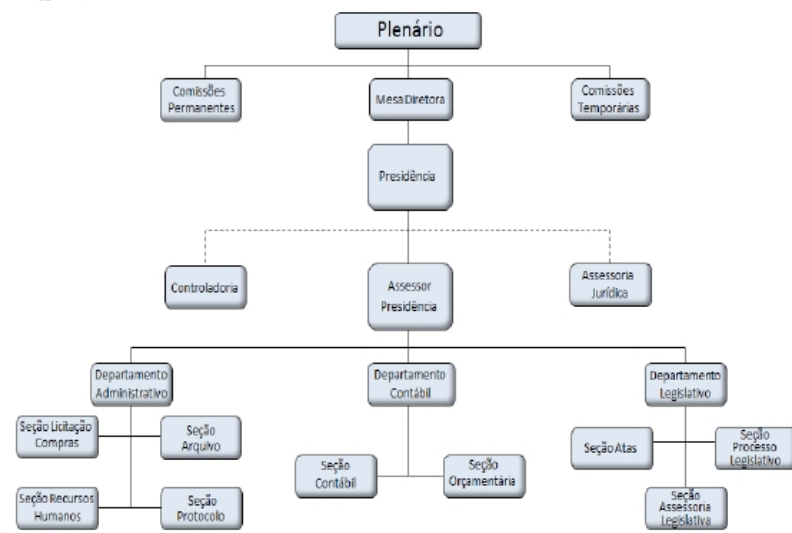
Plenário

Comissões Permanentes

Mesa Diretora

Comissões Temporárias

Presidência

Controladoria

Assessor Presidência

Assessoria Jurídica

Departamento Administrativo

Departamento Contábil

Departamento Legislativo

Seção Licitação Compras

Seção Arquivo

Seção Recursos Humanos

Seção Protocolo

Seção Contábil

Seção Orçamentária

Seção Atas

Seção Processo Legislativo

Seção Assessoria Legislativa